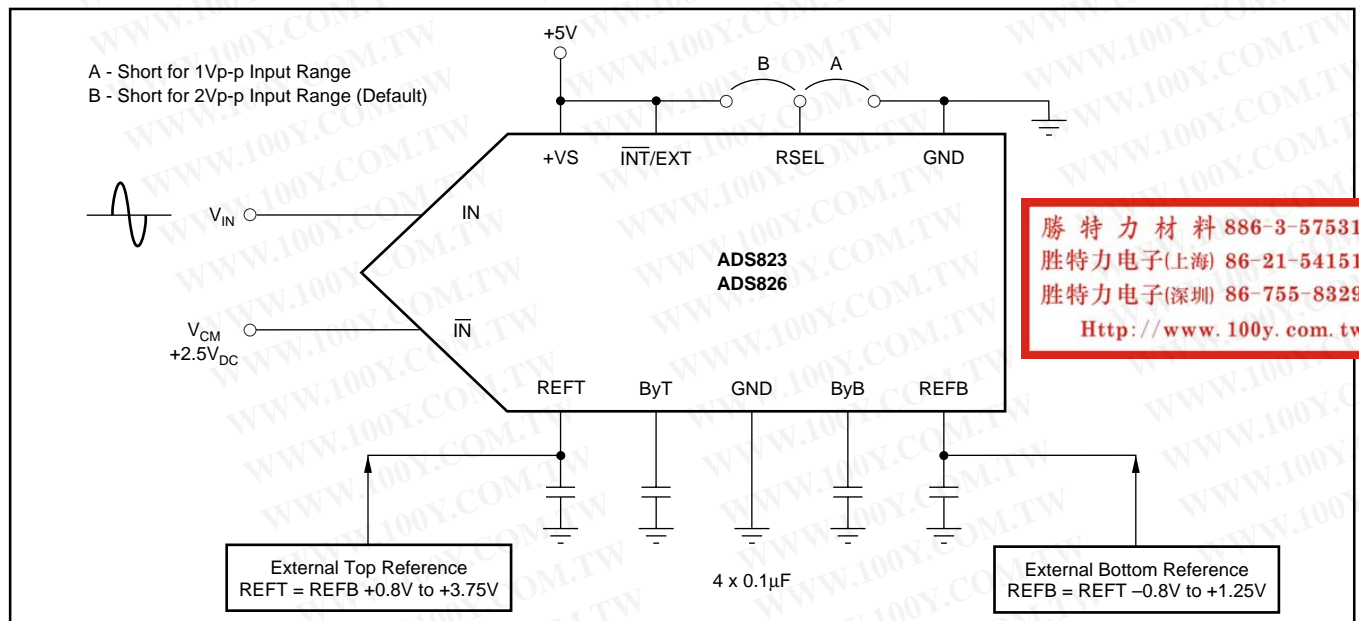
A - Short for 1Vp-p Input Range
B - Short for 2Vp-p Input Range (Default)

+5V

B A

+VS $\overline{INT}$/EXT RSEL GND

$V_{IN}$ IN

ADS823
ADS826

$V_{CM}$
$+2.5V_{DC}$ $\overline{IN}$

REFT ByT GND ByB REFB

External Top Reference
REFT = REFB +0.8V to +3.75V

4 x 0.1μF

External Bottom Reference
REFB = REFT –0.8V to +1.25V

勝 特 力 材 料 886-3-57531
胜特力电子(上海) 86-21-54151
胜特力电子(深圳) 86-755-8329
Http://www.100y.com.tw

WWW.100Y.COM.TW